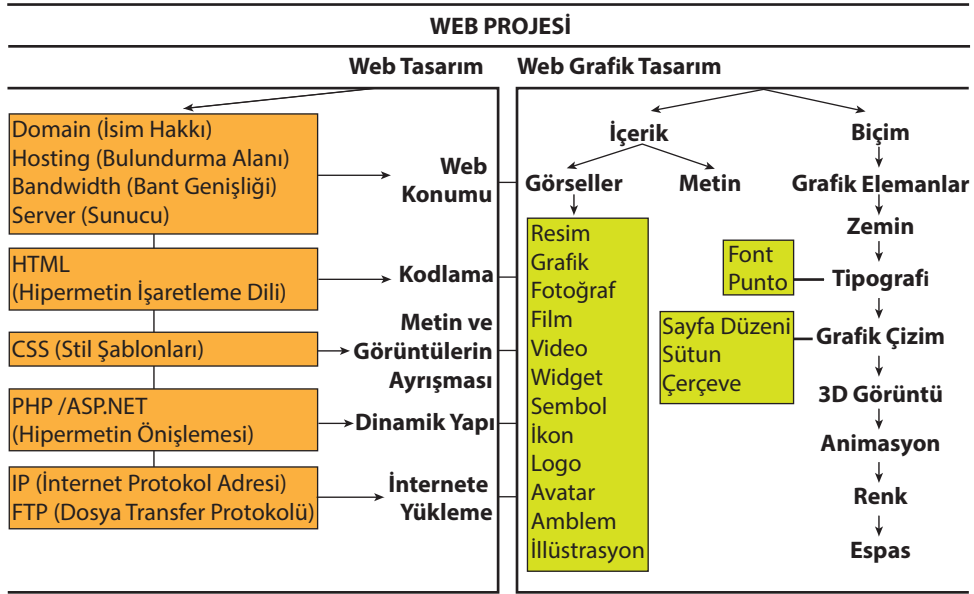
WEB PROJESİ

Web Tasarım

Domain (İsim Hakkı)
Hosting (Bulundurma Alanı)
Bandwidth (Bant Genişliği)
Server (Sunucu)

Web Konumu

HTML
(Hipermetin İşaretleme Dili)

Kodlama

CSS (Stil Şablonları)

Metin ve Görüntülerin Ayrışması

PHP /ASP.NET
(Hipermetin Önişlemesi)

Dinamik Yapı

IP (İnternet Protokol Adresi)
FTP (Dosya Transfer Protokolü)

İnternete Yükleme

Web Grafik Tasarım

İçerik

Görseller

Metin

Resim
Grafik
Fotoğraf
Film
Video
Widget
Sembol
İkon
Logo
Avatar
Amblem
İllüstrasyon

Biçim

Grafik Elemanlar

Zemin

Font
Punto

Tipografi

Sayfa Düzeni
Sütun
Çerçeve

Grafik Çizim

3D Görüntü

Animasyon

Renk

Espas